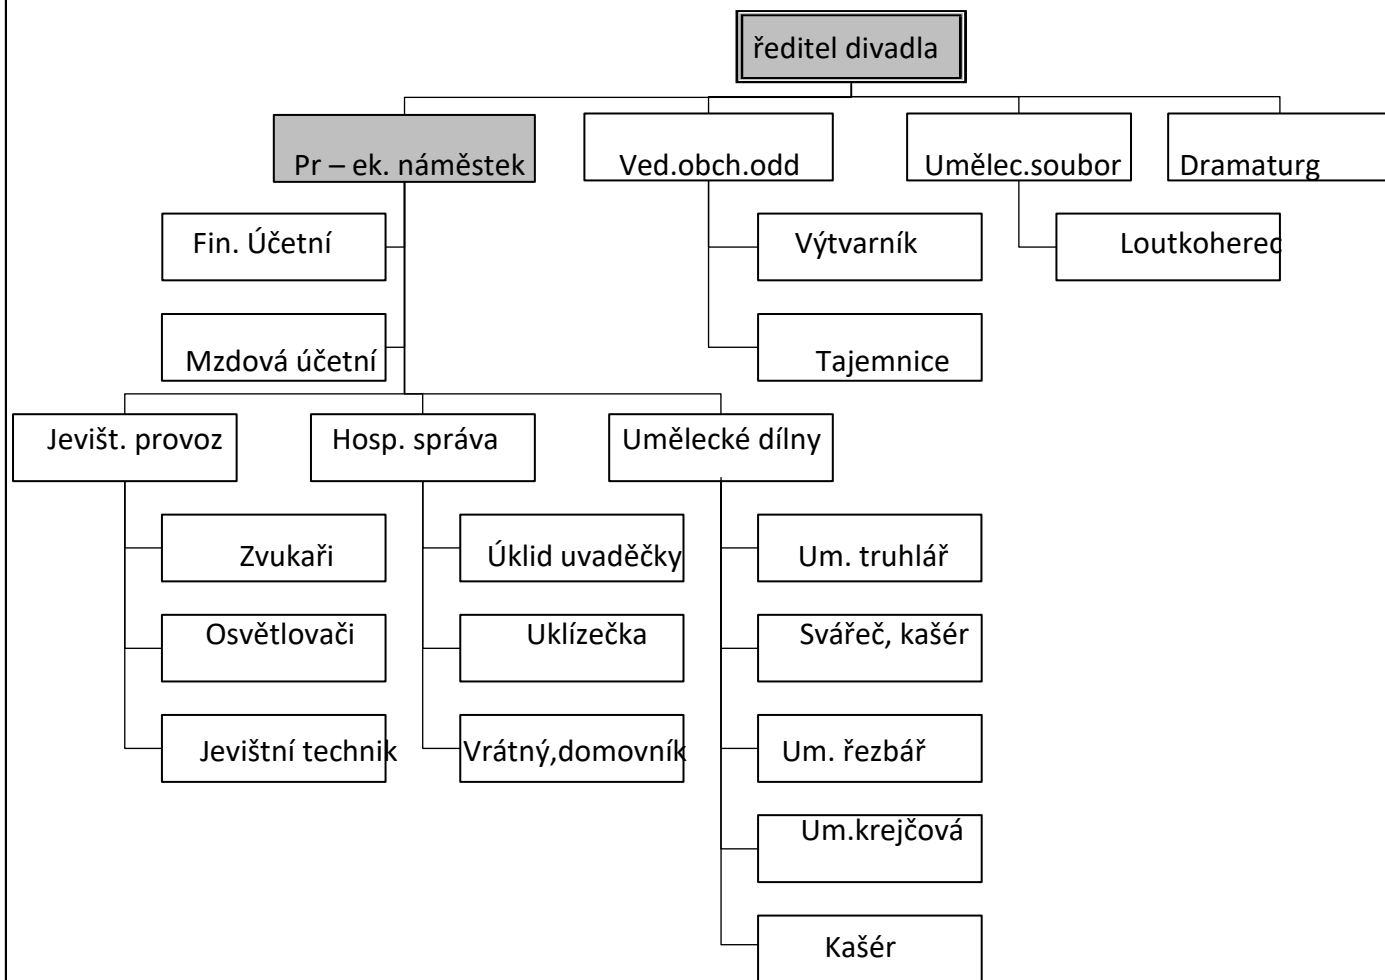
ředitel divadla

Pr – ek. náměstek

Ved.obch.odd

Umělec.soubor

Dramaturg

Fin. Účetní

Výtvarník

Loutkoherec

Mzdová účetní

Tajemnice

Jevišt. provoz

Hosp. správa

Umělecké dílny

Zvukaři

Úklid uvaděčky

Um. truhlář

Osvětlovači

Uklízečka

Svářeč, kašér

Jevištní technik

Vrátný,domovník

Um. řezbář

Um.krejčová

Kašér